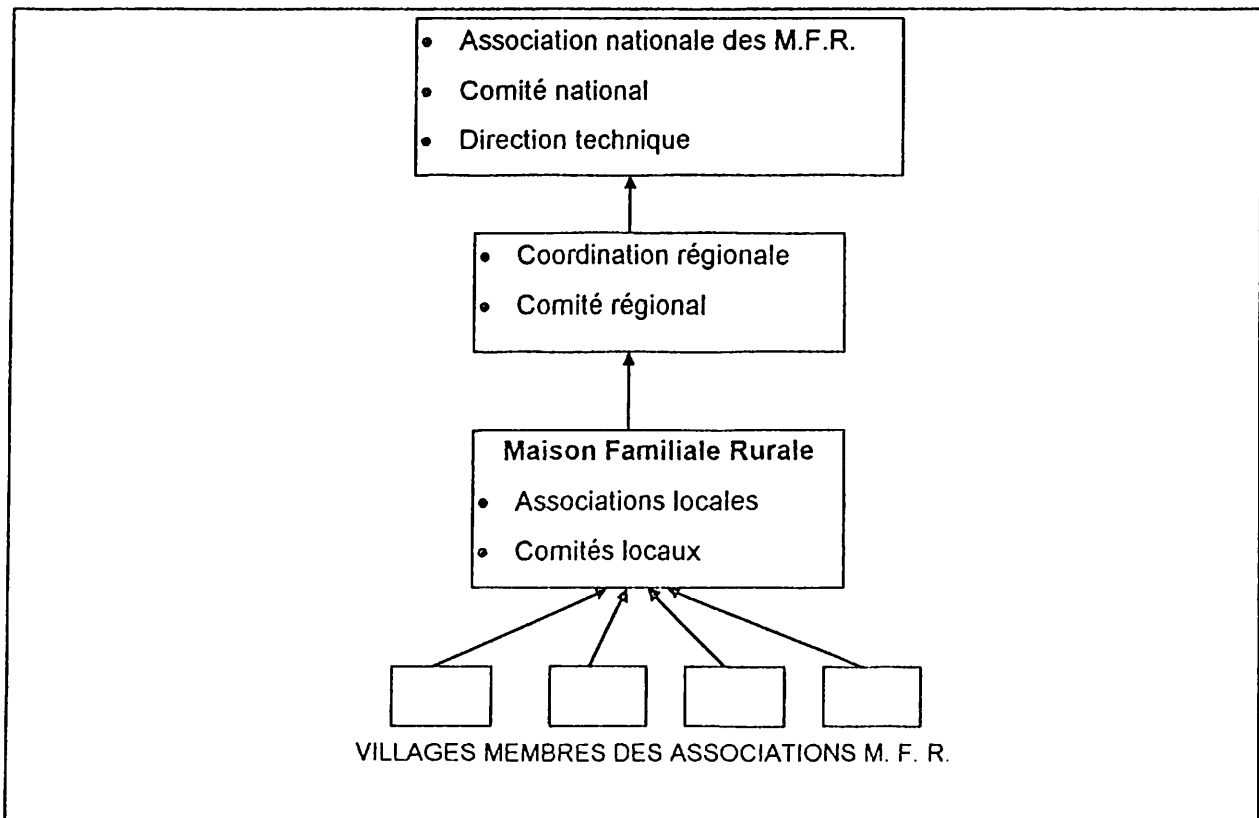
- Association nationale des M.F.R.
- Comité national
- Direction technique

- Coordination régionale
- Comité régional

Maison Familiale Rurale
- Associations locales
- Comités locaux

VILLAGES MEMBRES DES ASSOCIATIONS M. F. R.